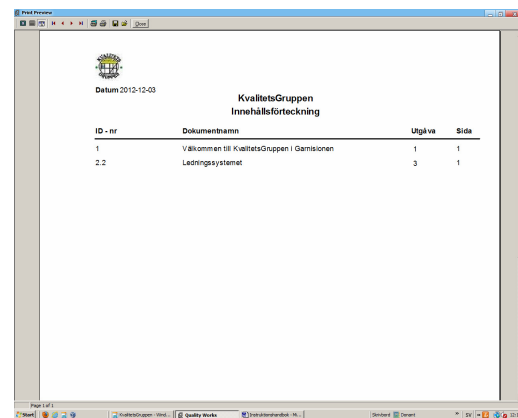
Print Preview

Close

Datum 2012-12-03

KvalitetsGruppen
Innehållsförteckning

| ID - nr | Dokumentnamn | Utgåva | Sida |
|---|---|---|---|
| 1 | Välkommen till KvalitetsGruppen i Garnisionen | 1 | 1 |
| 2.2 | Ledningssystemet | 3 | 1 |

Page 1 of 1

Start

KvalitetsGruppen - Wind...

Quality Works

Instruktionshandbok - Mi...

Standard

Dorsent

SV